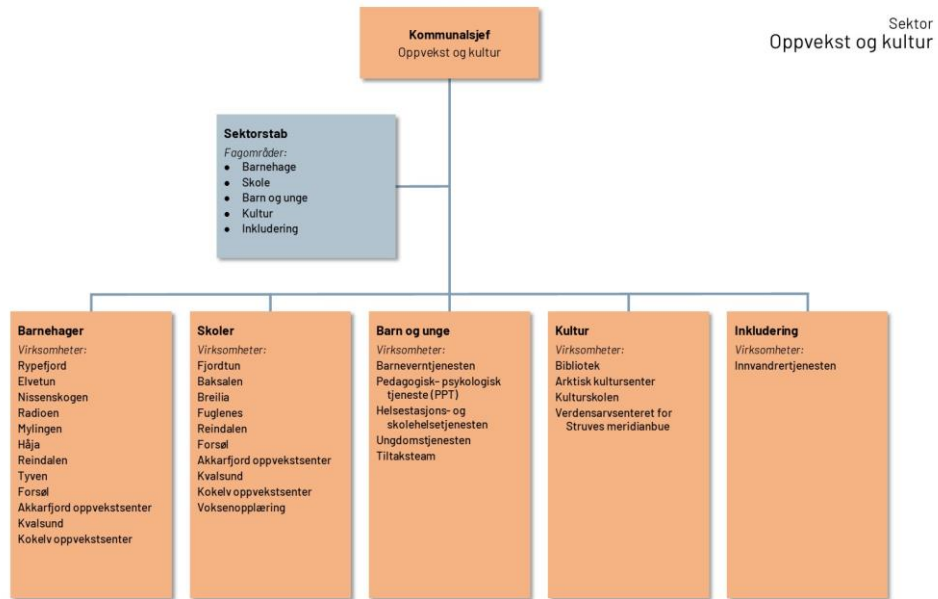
Sektor
Oppvekst og kultur

Kommunalsjef
Oppvekst og kultur

Sektorstab
Fagområder:
- Barnehage
- Skole
- Barn og unge
- Kultur
- Inkludering

Barnehager
Virksomheter:
Rypefjord
Elvetun
Nissenskogen
Radioen
Mylingen
Håja
Reindalen
Tyven
Forsøl
Akkarfjord oppvekstsenter
Kvalsund
Kokelv oppvekstsenter

Skoler
Virksomheter:
Fjordtun
Baksalen
Breilia
Fuglenes
Reindalen
Forsøl
Akkarfjord oppvekstsenter
Kvalsund
Kokelv oppvekstsenter
Voksenopplæring

Barn og unge
Virksomheter:
Barneverntjenesten
Pedagogisk- psykologisk tjeneste (PPT)
Helsestasjons- og skolehelsetjenesten
Ungdomstjenesten
Tiltaksteam

Kultur
Virksomheter:
Bibliotek
Arktisk kultursenter
Kulturskolen
Verdensarvsenteret for Struves meridianbue

Inkludering
Virksomheter:
Innvandrertjenesten